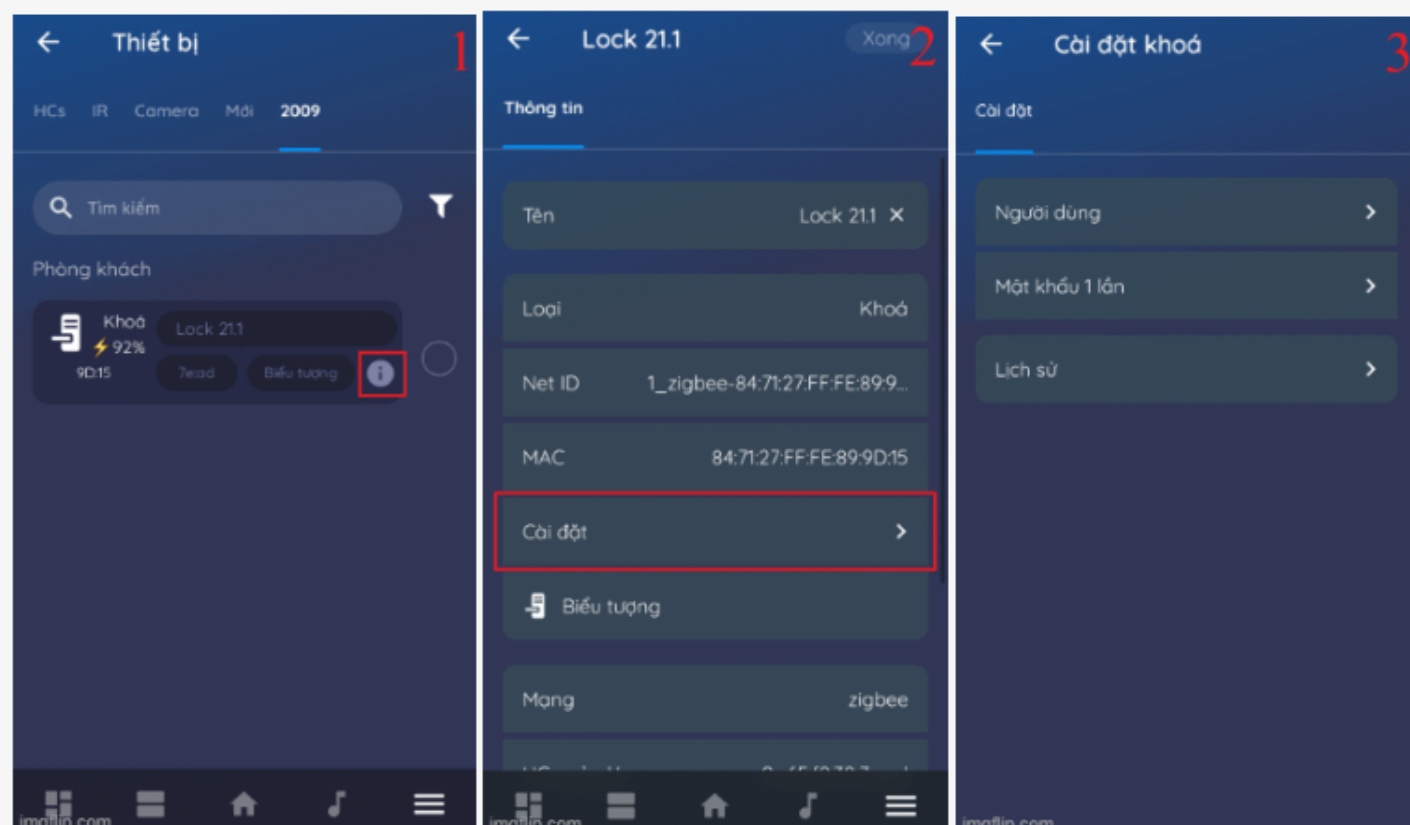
Thiết bị 1

HCs IR Camera Mới 2009

Tìm kiếm

Phòng khách

Khoá
92%
9D:15
Lock 21.1
7e:ad
Biểu tượng

imgflip.com

Lock 21.1 Xong 2

Thông tin

Tên Lock 21.1

Loại Khoá

Net ID 1_zigbee-84:71:27:FF:FE:89:9...

MAC 84:71:27:FF:FE:89:9D:15

Cài đặt

Biểu tượng

Mạng zigbee

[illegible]

imgflip.com

Cài đặt khoá 3

Cài đặt

Người dùng

Mật khẩu 1 lần

Lịch sử

imgflip.com